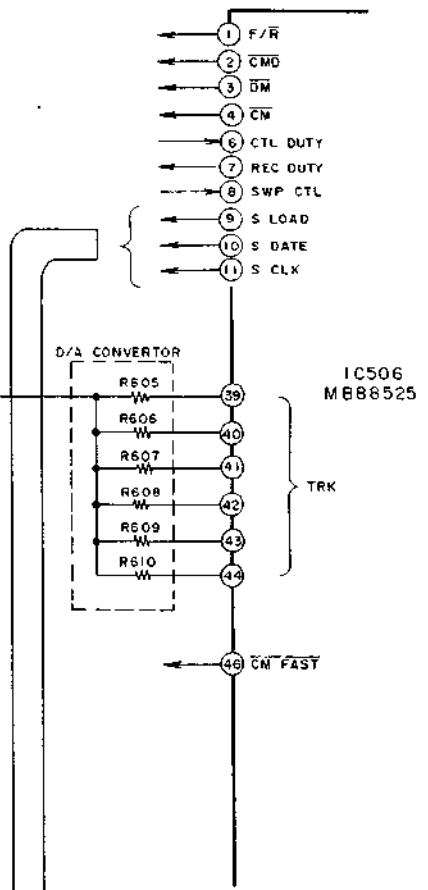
1 F/$\overline{R}$
2 $\overline{CMD}$
3 $\overline{DM}$
4 $\overline{CM}$
6 CTL DUTY
7 REC DUTY
8 SWP CTL
9 S LOAD
10 S DATE
11 S CLK

D/A CONVERTOR
R605
R606
R607
R608
R609
R610

39
40
41
42
43
44

IC506
MB88525

TRK

46 $\overline{CM}$ FAST